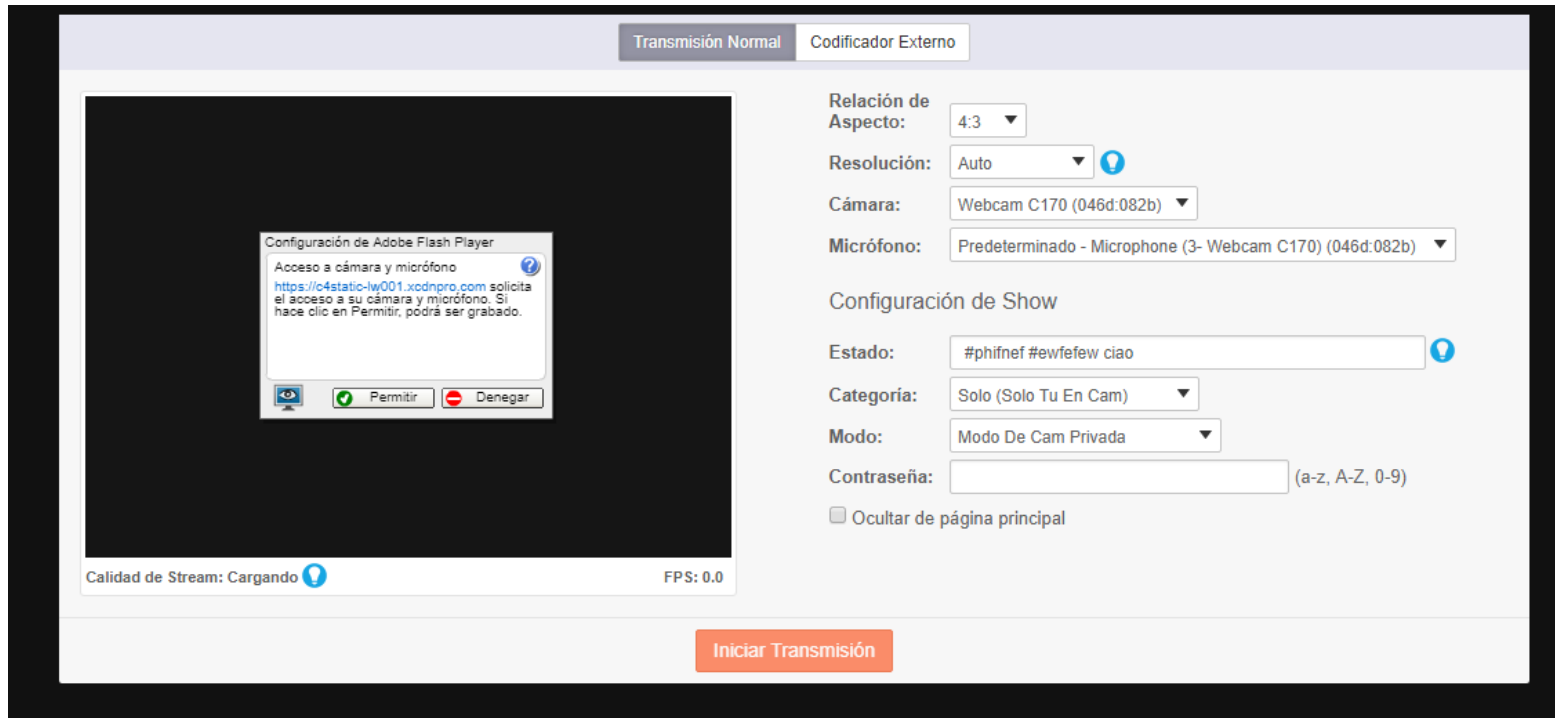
Transmisión Normal | Codificador Externo

Configuración de Adobe Flash Player

Acceso a cámara y micrófono

https://c4static-lw001.xcdnpro.com solicita el acceso a su cámara y micrófono. Si hace clic en Permitir, podrá ser grabado.

Permitir
Denegar

Calidad de Stream: Cargando
FPS: 0.0

Relación de Aspecto: 4:3
Resolución: Auto
Cámara: Webcam C170 (046d:082b)
Micrófono: Predeterminado - Microphone (3- Webcam C170) (046d:082b)

Configuración de Show

Estado: #phifnef #ewfefew ciao
Categoría: Solo (Solo Tu En Cam)
Modo: Modo De Cam Privada
Contraseña: (a-z, A-Z, 0-9)
Ocultar de página principal

Iniciar Transmisión